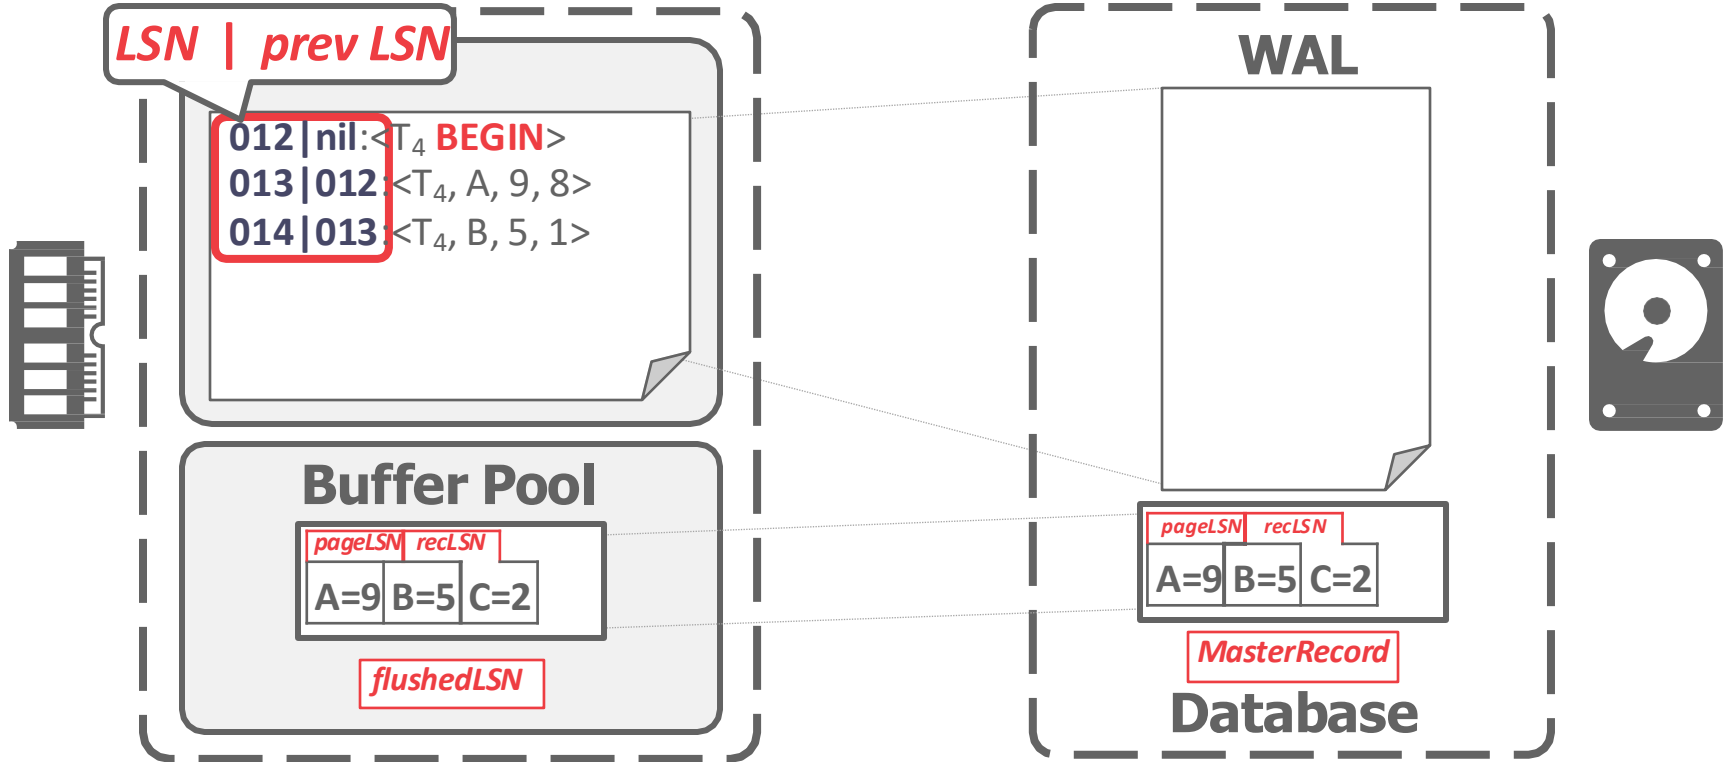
LSN | prev LSN

012|nil:<$T_4$ BEGIN>
013|012:<$T_4$, A, 9, 8>
014|013:<$T_4$, B, 5, 1>

Buffer Pool

| pageLSN | recLSN |  |
|---|---|---|
| A=9 | B=5 | C=2 |

flushedLSN

WAL

| pageLSN | recLSN |  |
|---|---|---|
| A=9 | B=5 | C=2 |

MasterRecord

Database